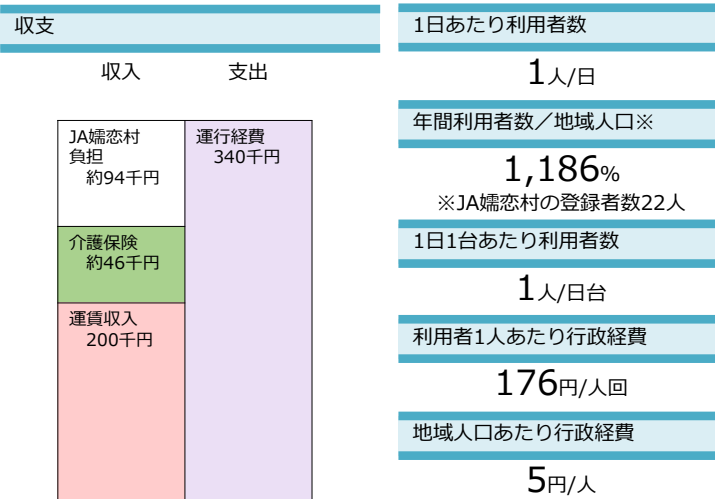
収支

収入　支出

JA嬬恋村負担 約94千円

介護保険 約46千円

運賃収入 200千円

運行経費 340千円

1日あたり利用者数

1人/日

年間利用者数／地域人口※

1,186%

※JA嬬恋村の登録者数22人

1日1台あたり利用者数

1人/日台

利用者1人あたり行政経費

176円/人回

地域人口あたり行政経費

5円/人